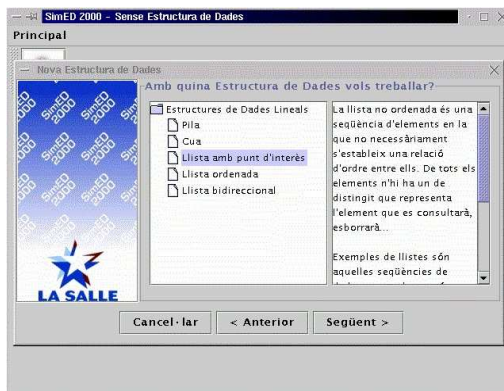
SimED 2000 - Sense Estructura de Dades

Principal

Nova Estructura de Dades

Amb quina Estructura de Dades vols treballar?

SimED 2000

LA SALLE

Estructures de Dades Lineals
Pila
Cua
Llista amb punt d'interès
Llista ordenada
Llista bidireccional

La llista no ordenada és una seqüència d'elements en la que no necessàriament s'estableix una relació d'ordre entre ells. De tots els elements n'hi ha un de distingit que representa l'element que es consultarà, esborrarà...

Exemples de llistes són aquelles seqüències de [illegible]

Cancel·lar
< Anterior
Següent >